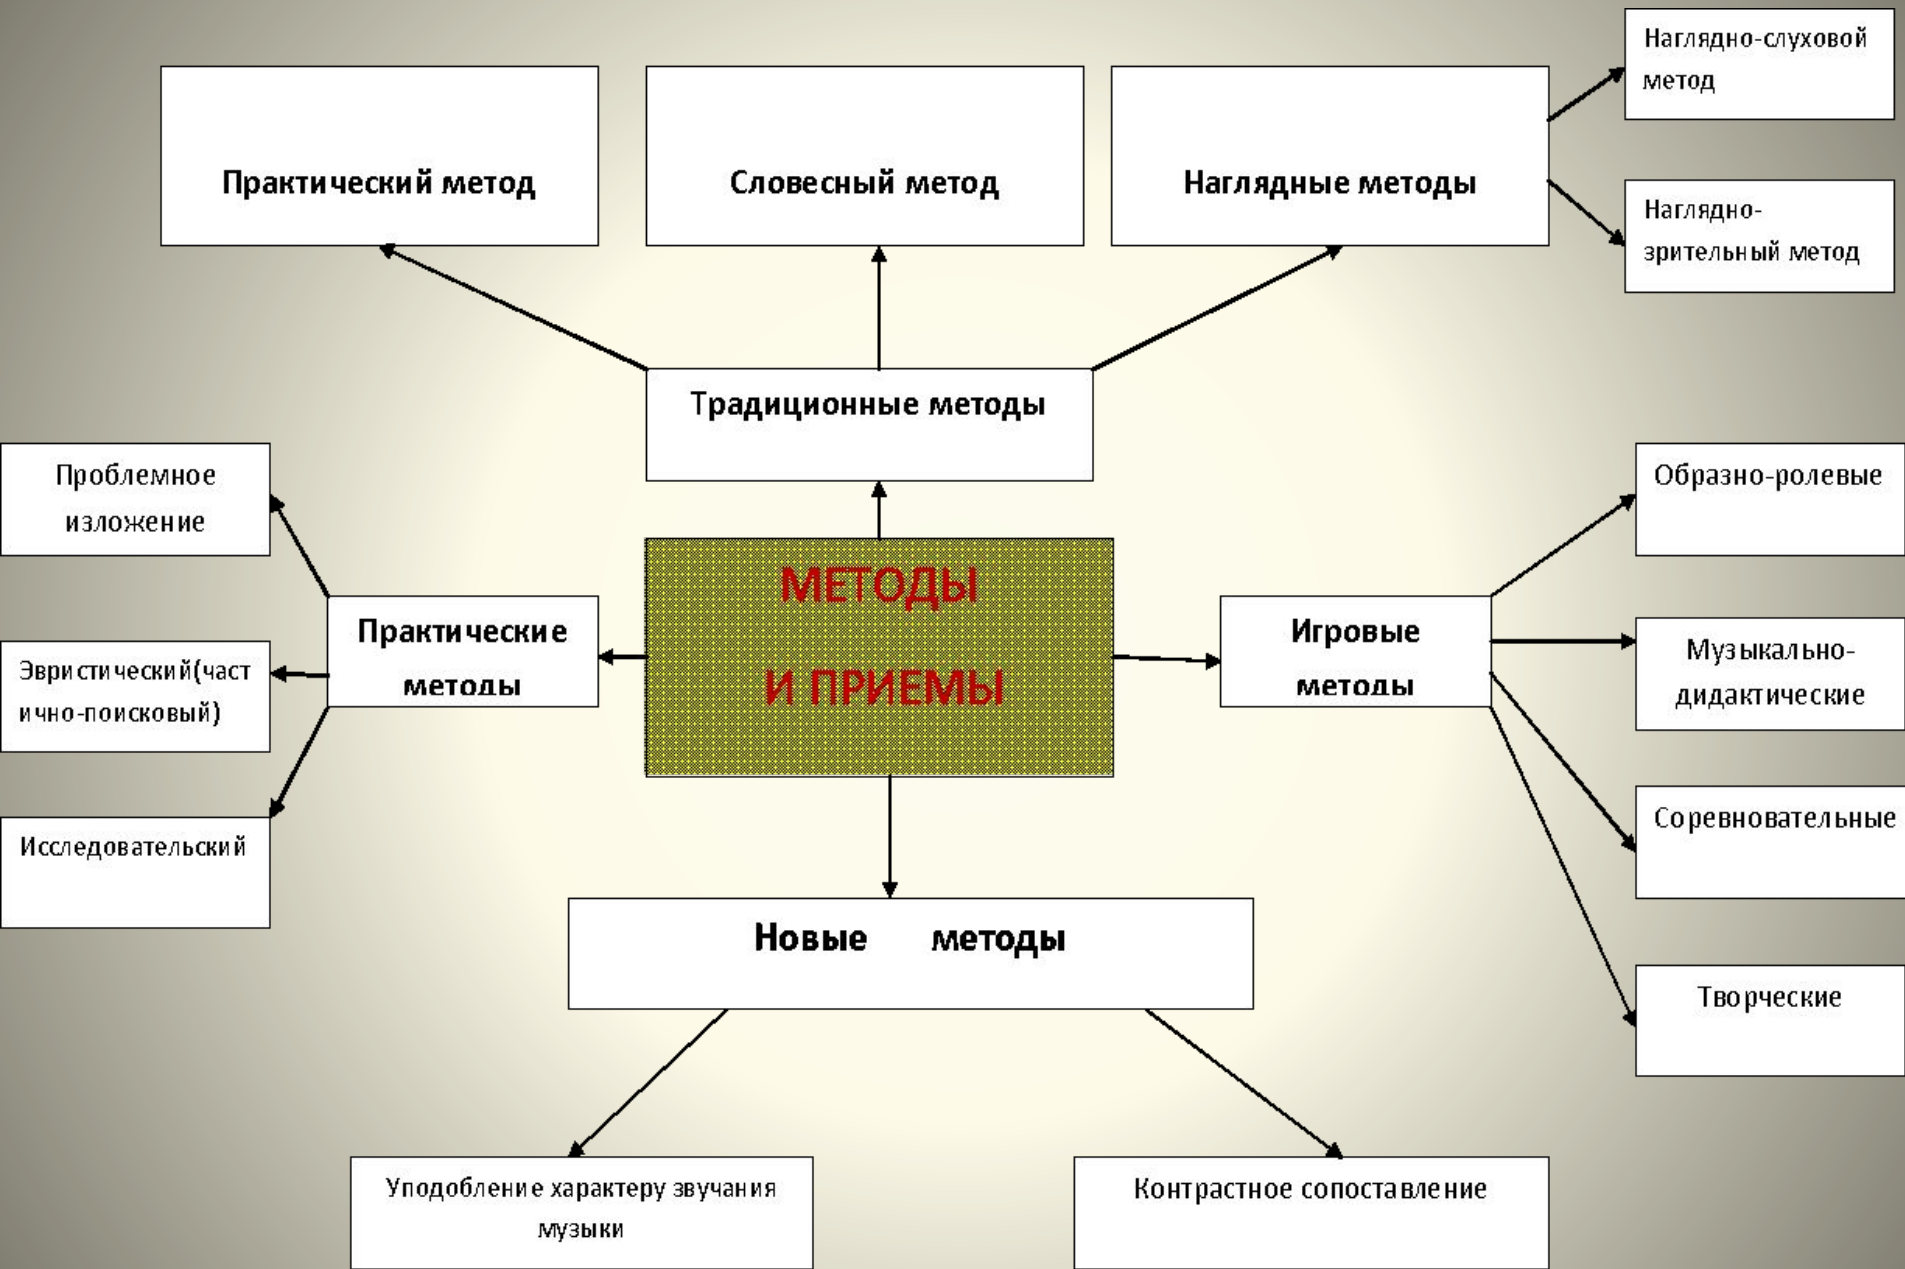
Наглядно-слуховой метод

Практический метод

Словесный метод

Наглядные методы

Наглядно-зрительный метод

Традиционные методы

Проблемное изложение

Образно-ролевые

МЕТОДЫ И ПРИЕМЫ

Практические методы

Игровые методы

Эвристический(частично-поисковый)

Музыкально-дидактические

Исследовательский

Соревновательные

Новые методы

Творческие

Уподобление характеру звучания музыки

Контрастное сопоставление